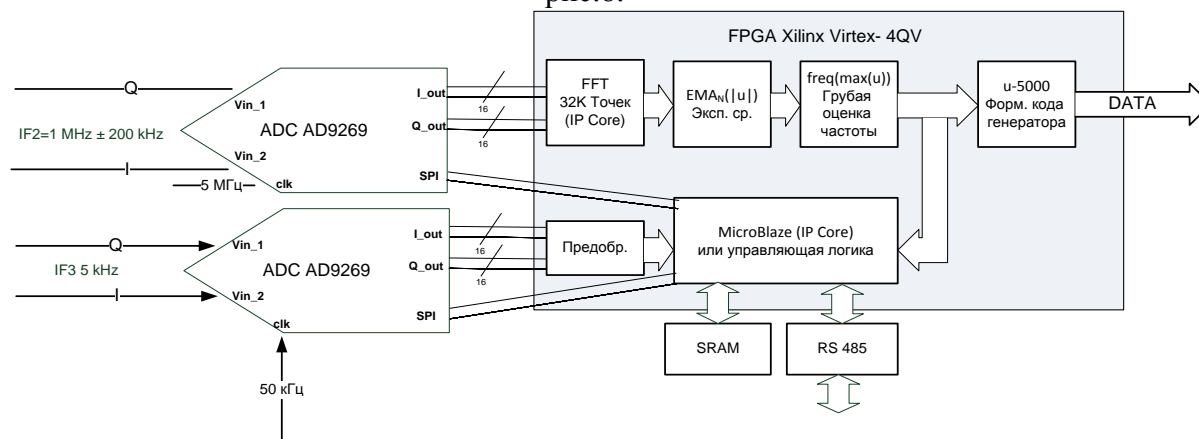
рис.3.

FPGA Xilinx Virtex- 4QV

Q
Vin_1
IF2=1 MHz ± 200 kHz
ADC AD9269
Vin_2
I
5 МГц
clk
I_out
16
Q_out
16
SPI

FFT 32K Точек (IP Core)

$EMA_N(|u|)$ Эксп. ср.

freq(max(u)) Грубая оценка частоты

u-5000 Форм. кода генератора

DATA

Q
Vin_1
IF3 5 kHz
ADC AD9269
I
Vin_2
clk
I_out
16
Q_out
16
SPI

Предобр.

MicroBlaze (IP Core) или управляющая логика

SRAM

RS 485

50 кГц